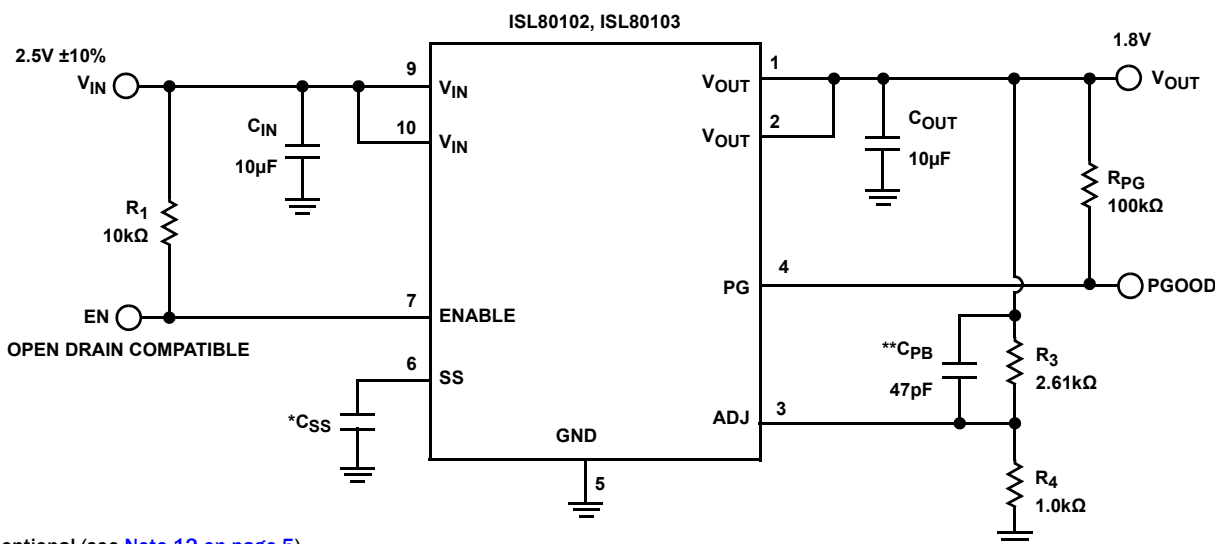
ISL80102, ISL80103

2.5V ±10%
$V_{IN}$

$C_{IN}$
10µF

$R_1$
10kΩ

EN
OPEN DRAIN COMPATIBLE

*$C_{SS}$

9 $V_{IN}$
10 $V_{IN}$
7 ENABLE
6 SS
GND
5

$V_{OUT}$ 1
$V_{OUT}$ 2
PG 4
ADJ 3

$C_{OUT}$
10µF

1.8V
$V_{OUT}$

$R_{PG}$
100kΩ

PGOOD

**$C_{PB}$
47pF

$R_3$
2.61kΩ

$R_4$
1.0kΩ

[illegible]optional (see Note 12 on page 5)